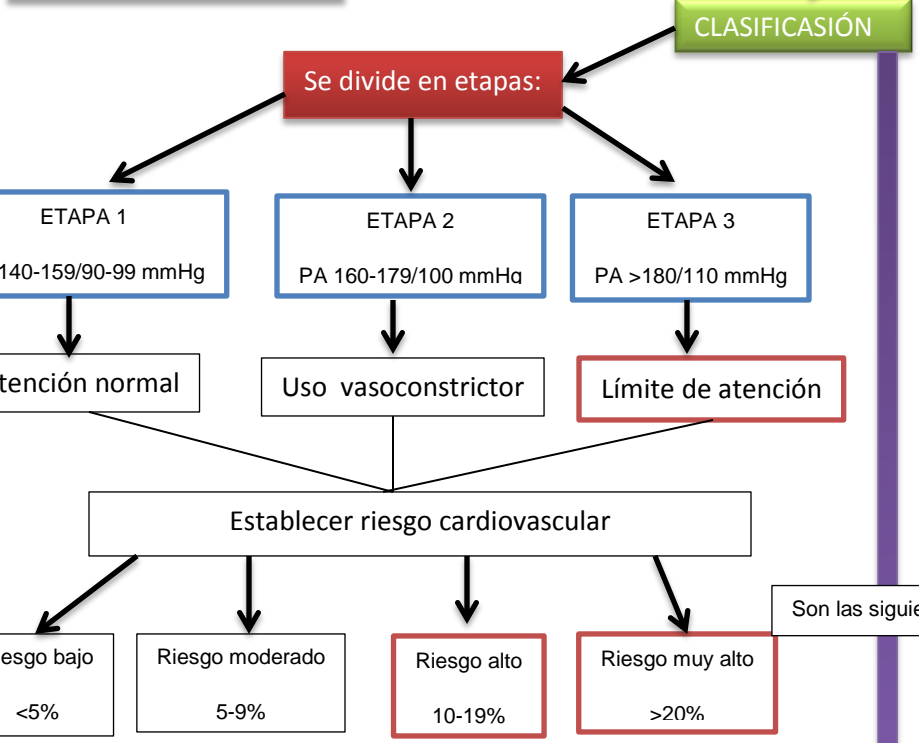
CLASIFICASIÓN

Se divide en etapas:

ETAPA 1

140-159/90-99 mmHg

ETAPA 2

PA 160-179/100 mmHg

ETAPA 3

PA >180/110 mmHg

tención normal

Uso vasoconstrictor

Límite de atención

Establecer riesgo cardiovascular

Son las siguie

iesgo bajo

<5%

Riesgo moderado

5-9%

Riesgo alto

10-19%

Riesgo muy alto

>20%